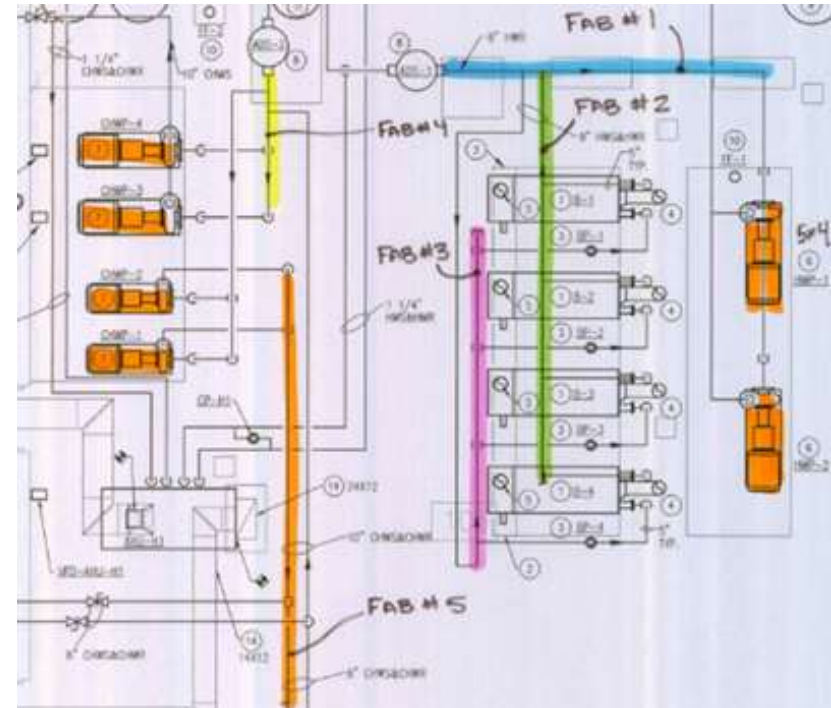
FAB #1

FAB #2

FAB #4

FAB #3

FAB #5

1 1/4" CHWS&CHWR

10" CHWS

CHWP-4

CHWP-3

CHWP-2

CHWP-1

1 1/4" HWS&HWR

8" CHWS&CHWR

10" CHWS&CHWR

6" HWS

6" HWS&HWR

B-1

B-2

B-3

B-4

SP-1

SP-2

SP-3

SP-4

HWP-1

HWP-2

ET-1

TYP.

24X12

14X12

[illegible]